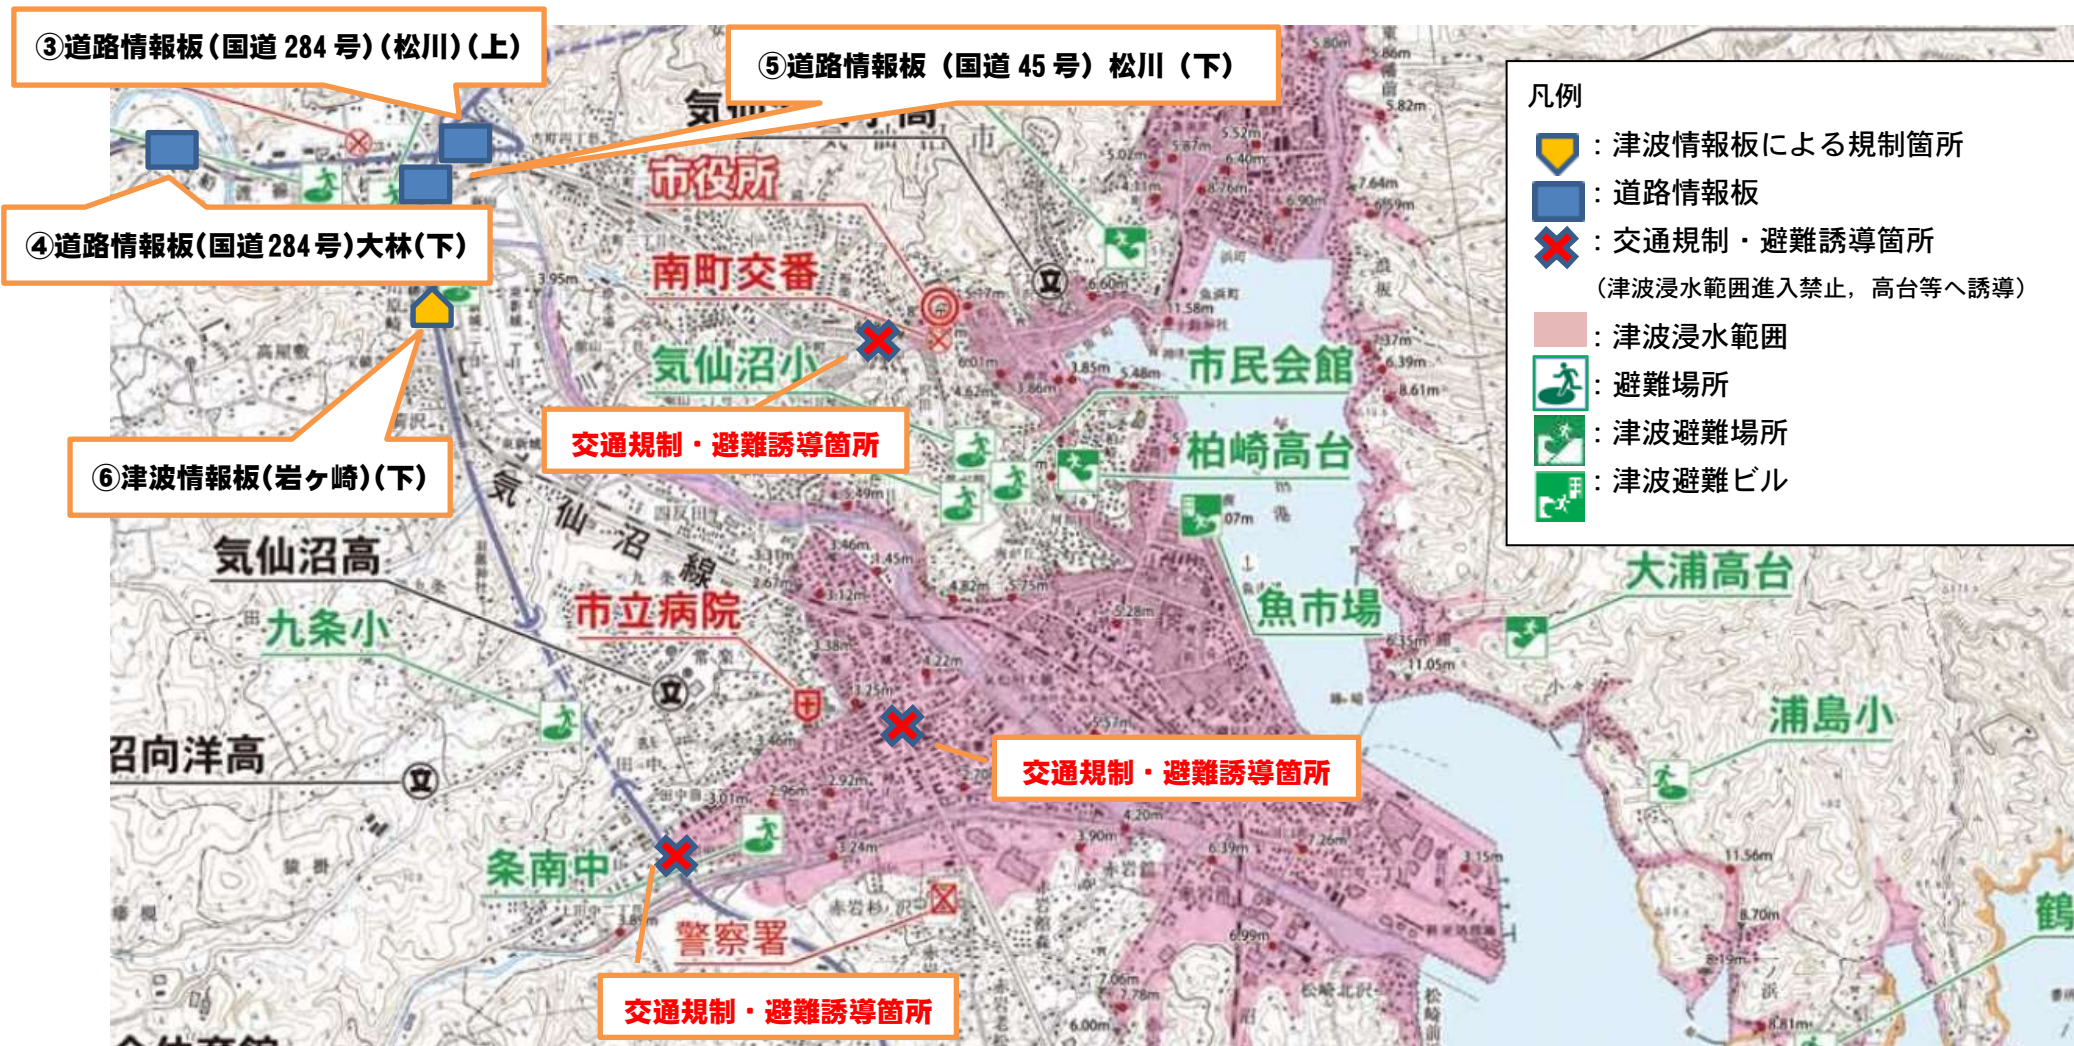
③道路情報板（国道 284 号）（松川）（上）

⑤道路情報板（国道 45 号）松川（下）

④道路情報板（国道 284 号）大林（下）

⑥津波情報板（岩ヶ崎）（下）

凡例
：津波情報板による規制箇所
：道路情報板
：交通規制・避難誘導箇所
（津波浸水範囲進入禁止，高台等へ誘導）
：津波浸水範囲
：避難場所
：津波避難場所
：津波避難ビル

市役所
南町交番
気仙沼小
交通規制・避難誘導箇所
市民会館
柏崎高台
気仙沼高
九条小
市立病院
魚市場
大浦高台
浦島小
沼向洋高
交通規制・避難誘導箇所
条南中
警察署
交通規制・避難誘導箇所
気仙沼線
鶴